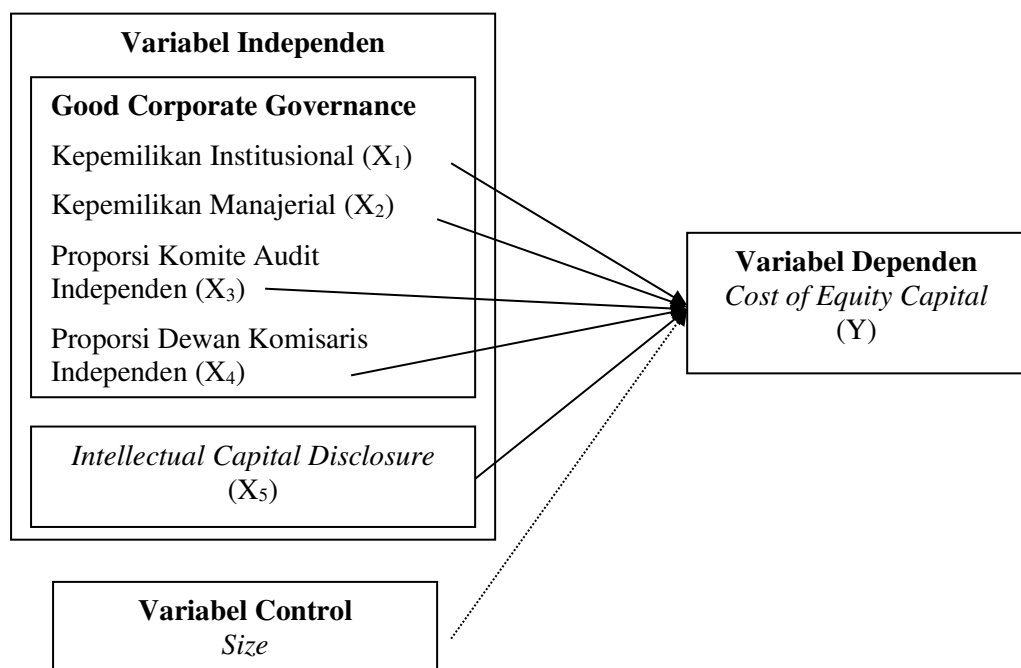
Variabel Independen

Good Corporate Governance

Kepemilikan Institusional ($X_1$)

Kepemilikan Manajerial ($X_2$)

Proporsi Komite Audit Independen ($X_3$)

Proporsi Dewan Komisaris Independen ($X_4$)

Intellectual Capital Disclosure ($X_5$)

Variabel Dependen
Cost of Equity Capital
(Y)

Variabel Control
Size